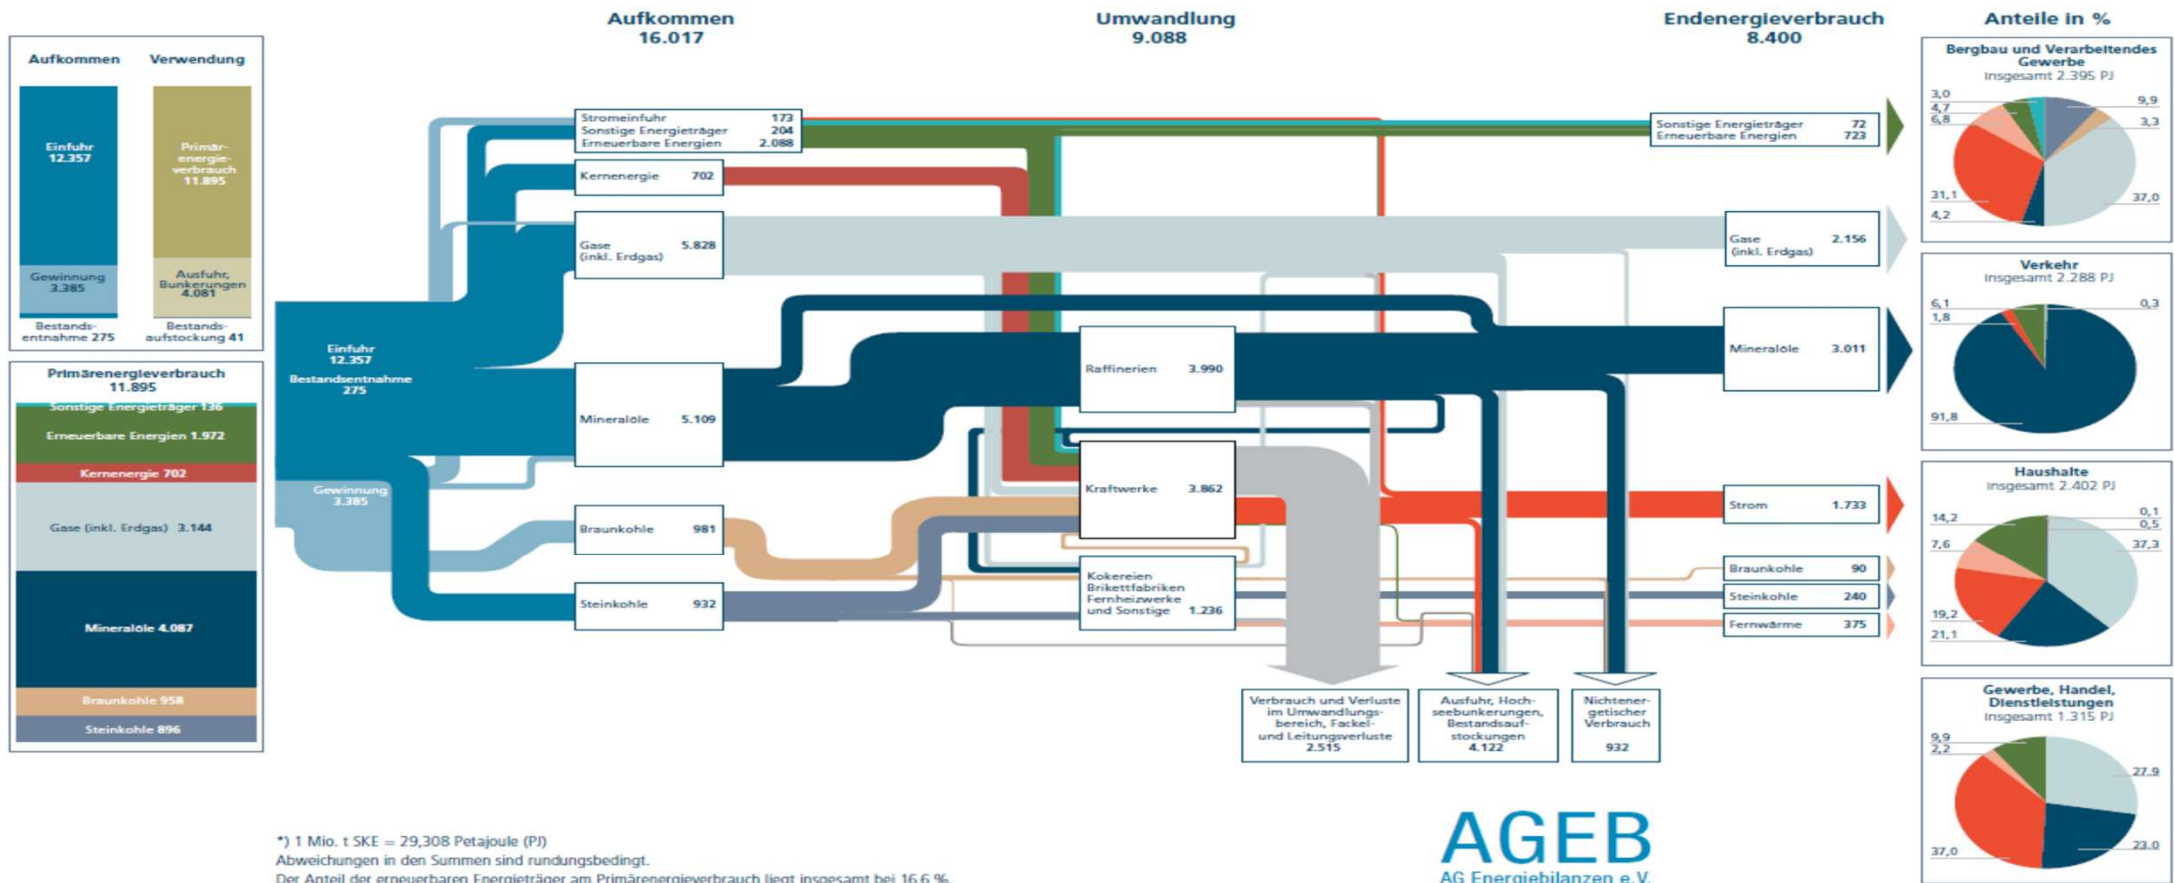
Aufkommen
16.017

Umwandlung
9.088

Endenergieverbrauch
8.400

Anteile in %

Aufkommen

Verwendung

Einfuhr
12.357

Gewinnung
3.385

Bestandsentnahme 275

Primärenergieverbrauch
11.895

Ausfuhr, Bunkerungen
4.081

Bestandsaufstockung 41

Primärenergieverbrauch
11.895

Sonstige Energieträger 136

Erneuerbare Energien 1.972

Kernenergie 702

Gase (inkl. Erdgas) 3.144

Mineralöle 4.087

Braunkohle 958

Steinkohle 896

Einfuhr
12.357
Bestandsentnahme
275

Gewinnung
3.385

Stromeinfuhr 173
Sonstige Energieträger 204
Erneuerbare Energien 2.088

Kernenergie 702

Gase
(inkl. Erdgas) 5.828

Mineralöle 5.109

Braunkohle 981

Steinkohle 932

Raffinerien 3.990

Kraftwerke 3.862

Kokereien
Brikettfabriken
Fernheizwerke
und Sonstige 1.236

Verbrauch und Verluste im Umwandlungsbereich, Fackel- und Leitungsverluste
2.515

Ausfuhr, Hochseebunkerungen, Bestandsaufstockungen
4.122

Nichtenergetischer Verbrauch
932

Sonstige Energieträger 72
Erneuerbare Energien 723

Gase
(inkl. Erdgas) 2.156

Mineralöle 3.011

Strom 1.733

Braunkohle 90

Steinkohle 240

Fernwärme 375

Bergbau und Verarbeitendes Gewerbe
Insgesamt 2.395 PJ
3,0
4,7
6,8
9,9
3,3
31,1
4,2
37,0

Verkehr
Insgesamt 2.288 PJ
6,1
1,8
0,3
91,8

Haushalte
Insgesamt 2.402 PJ
14,2
0,1
0,5
7,6
37,3
19,2
21,1

Gewerbe, Handel, Dienstleistungen
Insgesamt 1.315 PJ
9,9
2,2
27,9
37,0
23,0

*) 1 Mio. t SKE = 29,308 Petajoule (PJ)
Abweichungen in den Summen sind rundungsbedingt.
Der Anteil der erneuerbaren Energieträger am Primärenergieverbrauch liegt insgesamt bei 16,6 %.

AGEB
AG Energiebilanzen e.V.